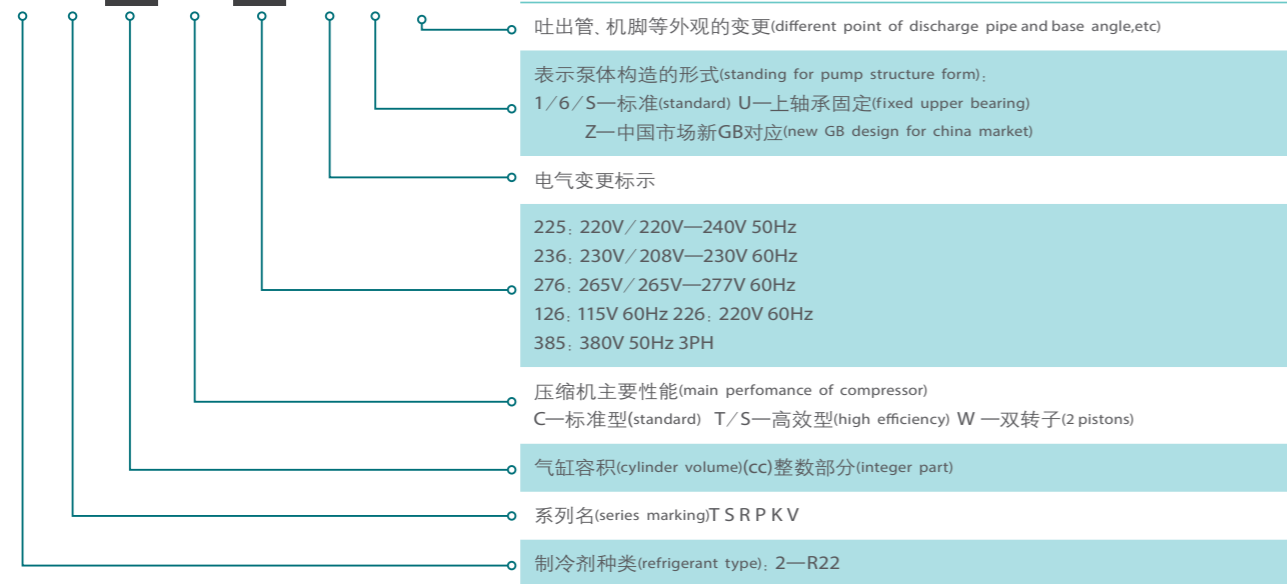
吐出管、机脚等外观的变更(different point of discharge pipe and base angle,etc)

表示泵体构造的形式(standing for pump structure form)：
1／6／S—标准(standard) U—上轴承固定(fixed upper bearing)
Z—中国市场新GB对应(new GB design for china market)

电气变更标示

225：220V／220V—240V 50Hz
236：230V／208V—230V 60Hz
276：265V／265V—277V 60Hz
126：115V 60Hz 226：220V 60Hz
385：380V 50Hz 3PH

压缩机主要性能(main perfomance of compressor)
C—标准型(standard) T／S—高效型(high efficiency) W —双转子(2 pistons)

气缸容积(cylinder volume)(cc)整数部分(integer part)

系列名(series marking)T S R P K V

制冷剂种类(refrigerant type)：2—R22